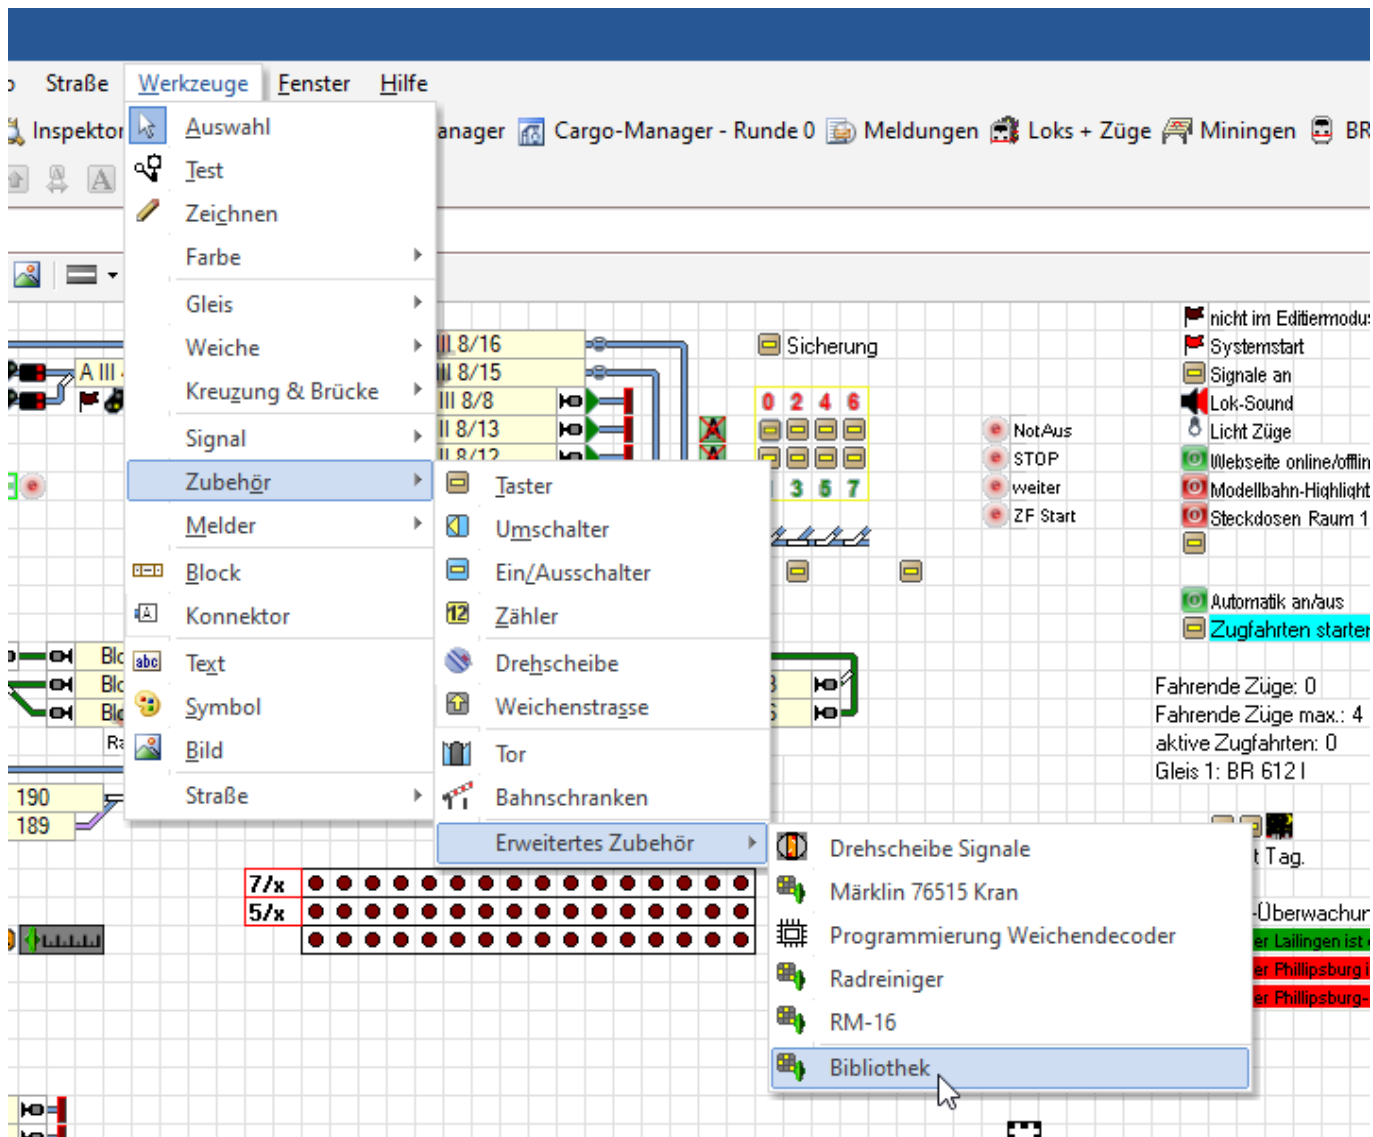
Straße Werkzeuge Fenster Hilfe

Inspektor

anager Cargo-Manager - Runde 0 Meldungen Loks + Züge Miningen BR

Auswahl
Test
Zeichnen
Farbe
Gleis
Weiche
Kreuzung & Brücke
Signal
Zubehör
Melder
Block
Konnektor
Text
Symbol
Bild
Straße

Taster
Umschalter
Ein/Ausschalter
Zähler
Drehscheibe
Weichenstrasse
Tor
Bahnschranken
Erweitertes Zubehör

Drehscheibe Signale
Märklin 76515 Kran
Programmierung Weichendecoder
Radreiniger
RM-16
Bibliothek

A III
III 8/16
III 8/15
III 8/8
II 8/13
II 8/12

Sicherung
0 2 4 6
3 5 7

NotAus
STOP
weiter
ZF Start

nicht im Editiermodus
Systemstart
Signale an
Lok-Sound
Licht Züge
Webseite online/offlin
Modellbahn-Highlight
Steckdosen Raum 1
Automatik an/aus
Zugfahrten starten

Fahrende Züge: 0
Fahrende Züge max.: 4
aktive Zugfahrten: 0
Gleis 1: BR 612 I

Blo
Blo
Blo
Ra
190
189

7/x
5/x

t Tag.
-Überwachun
er Lailingen ist
er Phillipsburg i
er Phillipsburg-